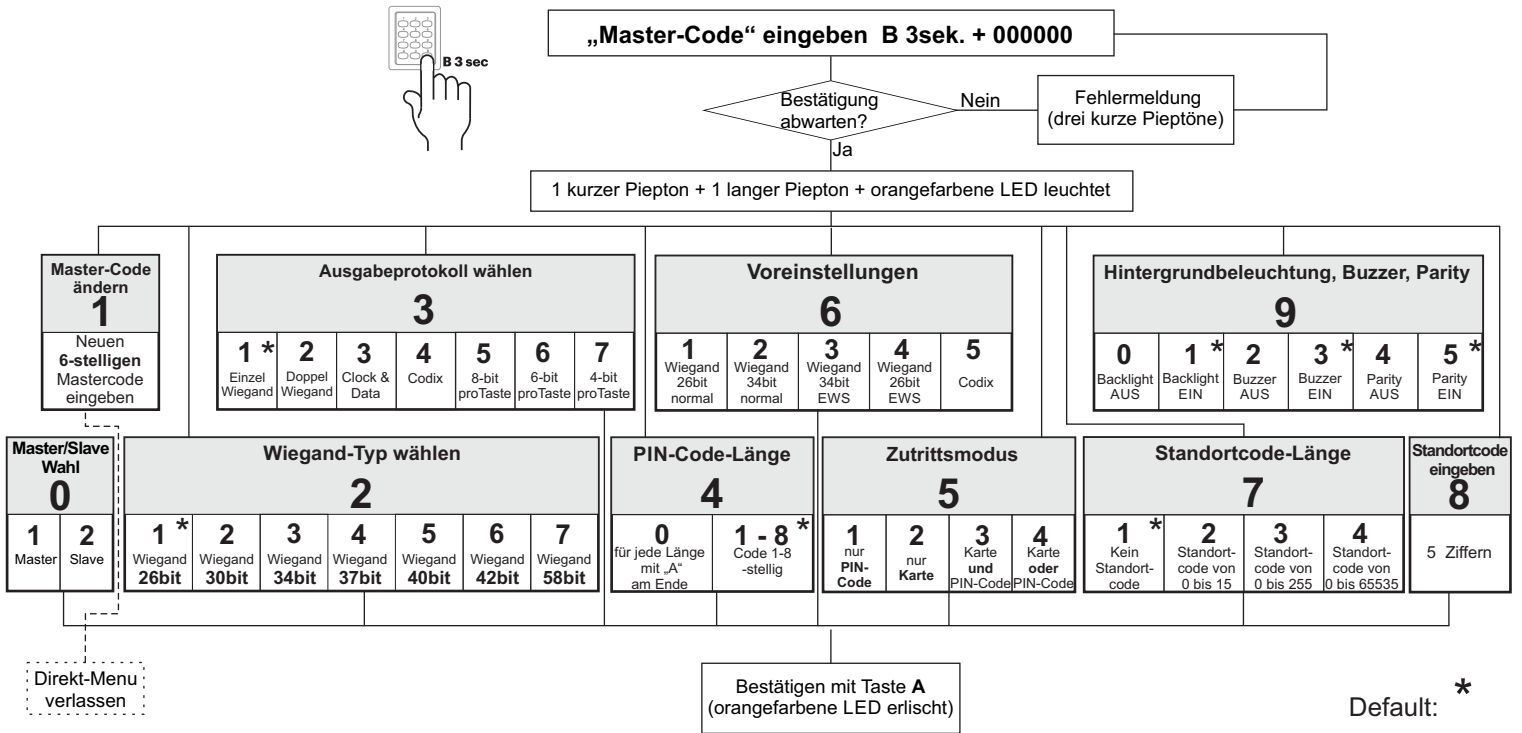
B 3 sec

„Master-Code“ eingeben B 3sek. + 000000

Bestätigung abwarten?

Nein

Fehlermeldung (drei kurze Pieptöne)

Ja

1 kurzer Piepton + 1 langer Piepton + orangefarbene LED leuchtet

Master-Code ändern
1
Neuen **6-stelligen** Mastercode eingeben

Ausgabeprotokoll wählen
3

| 1 * | 2 | 3 | 4 | 5 | 6 | 7 |
|---|---|---|---|---|---|---|
| Einzel Wiegand | Doppel Wiegand | Clock & Data | Codix | 8-bit proTaste | 6-bit proTaste | 4-bit proTaste |

Voreinstellungen
6

| 1 | 2 | 3 | 4 | 5 |
|---|---|---|---|---|
| Wiegand 26bit normal | Wiegand 34bit normal | Wiegand 34bit EWS | Wiegand 26bit EWS | Codix |

Hintergrundbeleuchtung, Buzzer, Parity
9

| 0 | 1 * | 2 | 3 * | 4 | 5 * |
|---|---|---|---|---|---|
| Backlight AUS | Backlight EIN | Buzzer AUS | Buzzer EIN | Parity AUS | Parity EIN |

Master/Slave Wahl
0

| 1 | 2 |
|---|---|
| Master | Slave |

Wiegand-Typ wählen
2

| 1 * | 2 | 3 | 4 | 5 | 6 | 7 |
|---|---|---|---|---|---|---|
| Wiegand **26bit** | Wiegand **30bit** | Wiegand **34bit** | Wiegand **37bit** | Wiegand **40bit** | Wiegand **42bit** | Wiegand **58bit** |

PIN-Code-Länge
4

| 0 | 1 - 8 * |
|---|---|
| für jede Länge mit „A“ am Ende | Code 1-8 -stellig |

Zutrittsmodus
5

| 1 | 2 | 3 | 4 |
|---|---|---|---|
| nur **PIN-Code** | nur **Karte** | Karte **und** PIN-Code | Karte **oder** PIN-Code |

Standortcode-Länge
7

| 1 * | 2 | 3 | 4 |
|---|---|---|---|
| Kein Standortcode | Standortcode von 0 bis 15 | Standortcode von 0 bis 255 | Standortcode von 0 bis 65535 |

Standortcode eingeben
8
5 Ziffern

Direkt-Menu verlassen

Bestätigen mit Taste **A** (orangefarbene LED erlischt)

Default: *